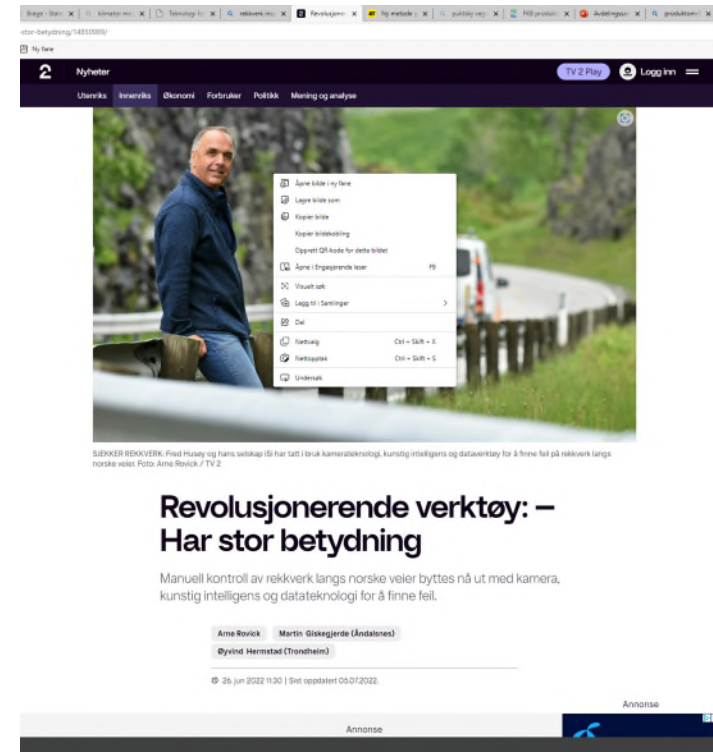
Brage - Stat | klimatoi | Teknologi fo | rekkverk | Revolusjoner | Ny metode | publikasjon | FKB produkt | Avdelingsse | produktom

stor-betydning/14850009/

Ny fane

2 Nyheter

TV 2 Play Logg inn

Utenriks Innenriks Økonomi Forbruker Politikk Mening og analyse

Åpne bilde i ny fane
Lagre bilde som
Kopier bilde
Kopier bildekobling
Opprett QR-kode for dette bildet
Åpne i Engasjerende leser F9
Visuelt søk
Legg til i Samlinger >
Del
Nettvalg Ctrl + Skift + X
Nettopptak Ctrl + Skift + S
Undersøk

SJEKKER REKKVERK: Fred Husøy og hans selskap iSi har tatt i bruk kamerateknologi, kunstig intelligens og dataverktøy for å finne feil på rekkverk langs norske veier. Foto: Arne Rovick / TV 2

Revolusjonerende verktøy: – Har stor betydning

Manuell kontroll av rekkverk langs norske veier byttes nå ut med kamera, kunstig intelligens og datateknologi for å finne feil.

Arne Rovick Martin Giskegjerde (Åndalsnes)
Øyvind Hermstad (Trondheim)

26. jun 2022 11:30 | Sist oppdatert 05.07.2022.

Annonse

Annonse